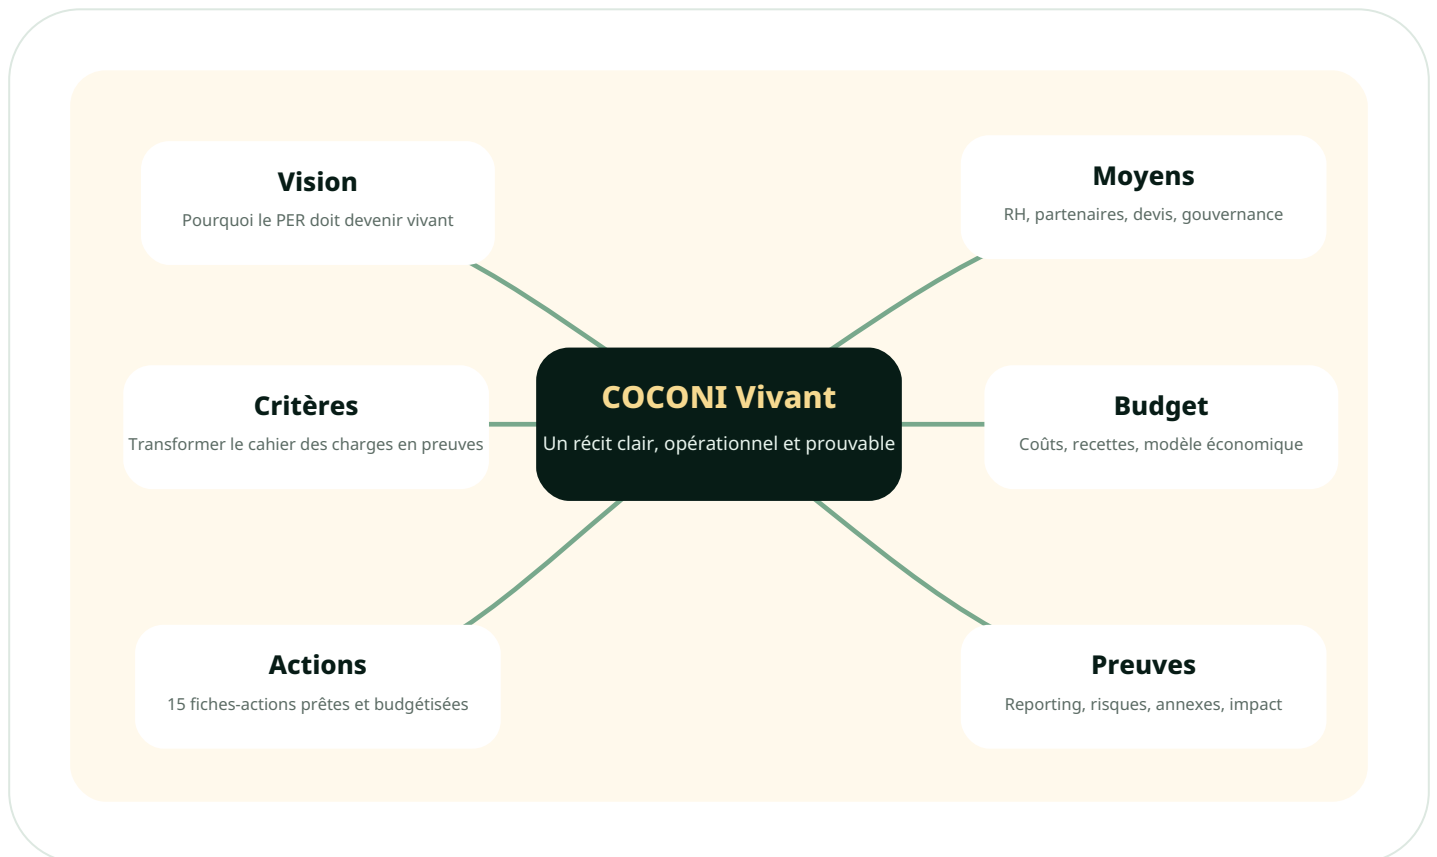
Vision
Pourquoi le PER doit devenir vivant

Moyens
RH, partenaires, devis, gouvernance

Critères
Transformer le cahier des charges en preuves

COCONI Vivant
Un récit clair, opérationnel et prouvable

Budget
Coûts, recettes, modèle économique

Actions
15 fiches-actions prêtes et budgétisées

Preuves
Reporting, risques, annexes, impact